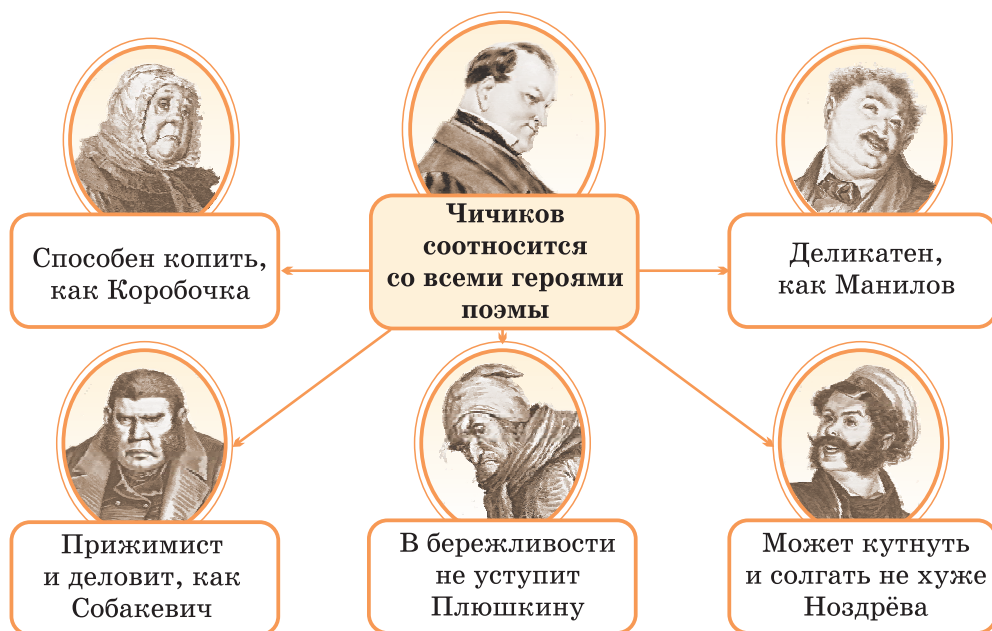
Чичиков соотносится со всеми героями поэмы

Способен копить, как Коробочка

Деликатен, как Манилов

Прижимист и деловит, как Собакевич

В бережливости не уступит Плюшкину

Может кутнуть и солгать не хуже Ноздрёва